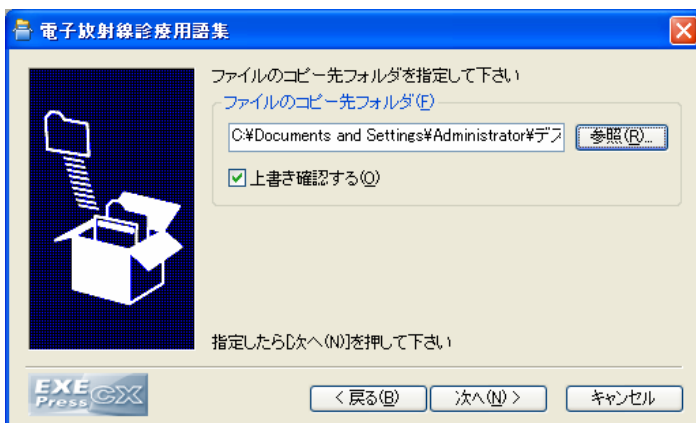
電子放射線診療用語集

ファイルのコピー先フォルダを指定して下さい

ファイルのコピー先フォルダ(F)

C:¥Documents and Settings¥Administrator¥デス

参照(R)...

上書き確認する(O)

指定したら[次へ(N)]を押して下さい

EXE Press CX

< 戻る(B)

次へ(N) >

キャンセル